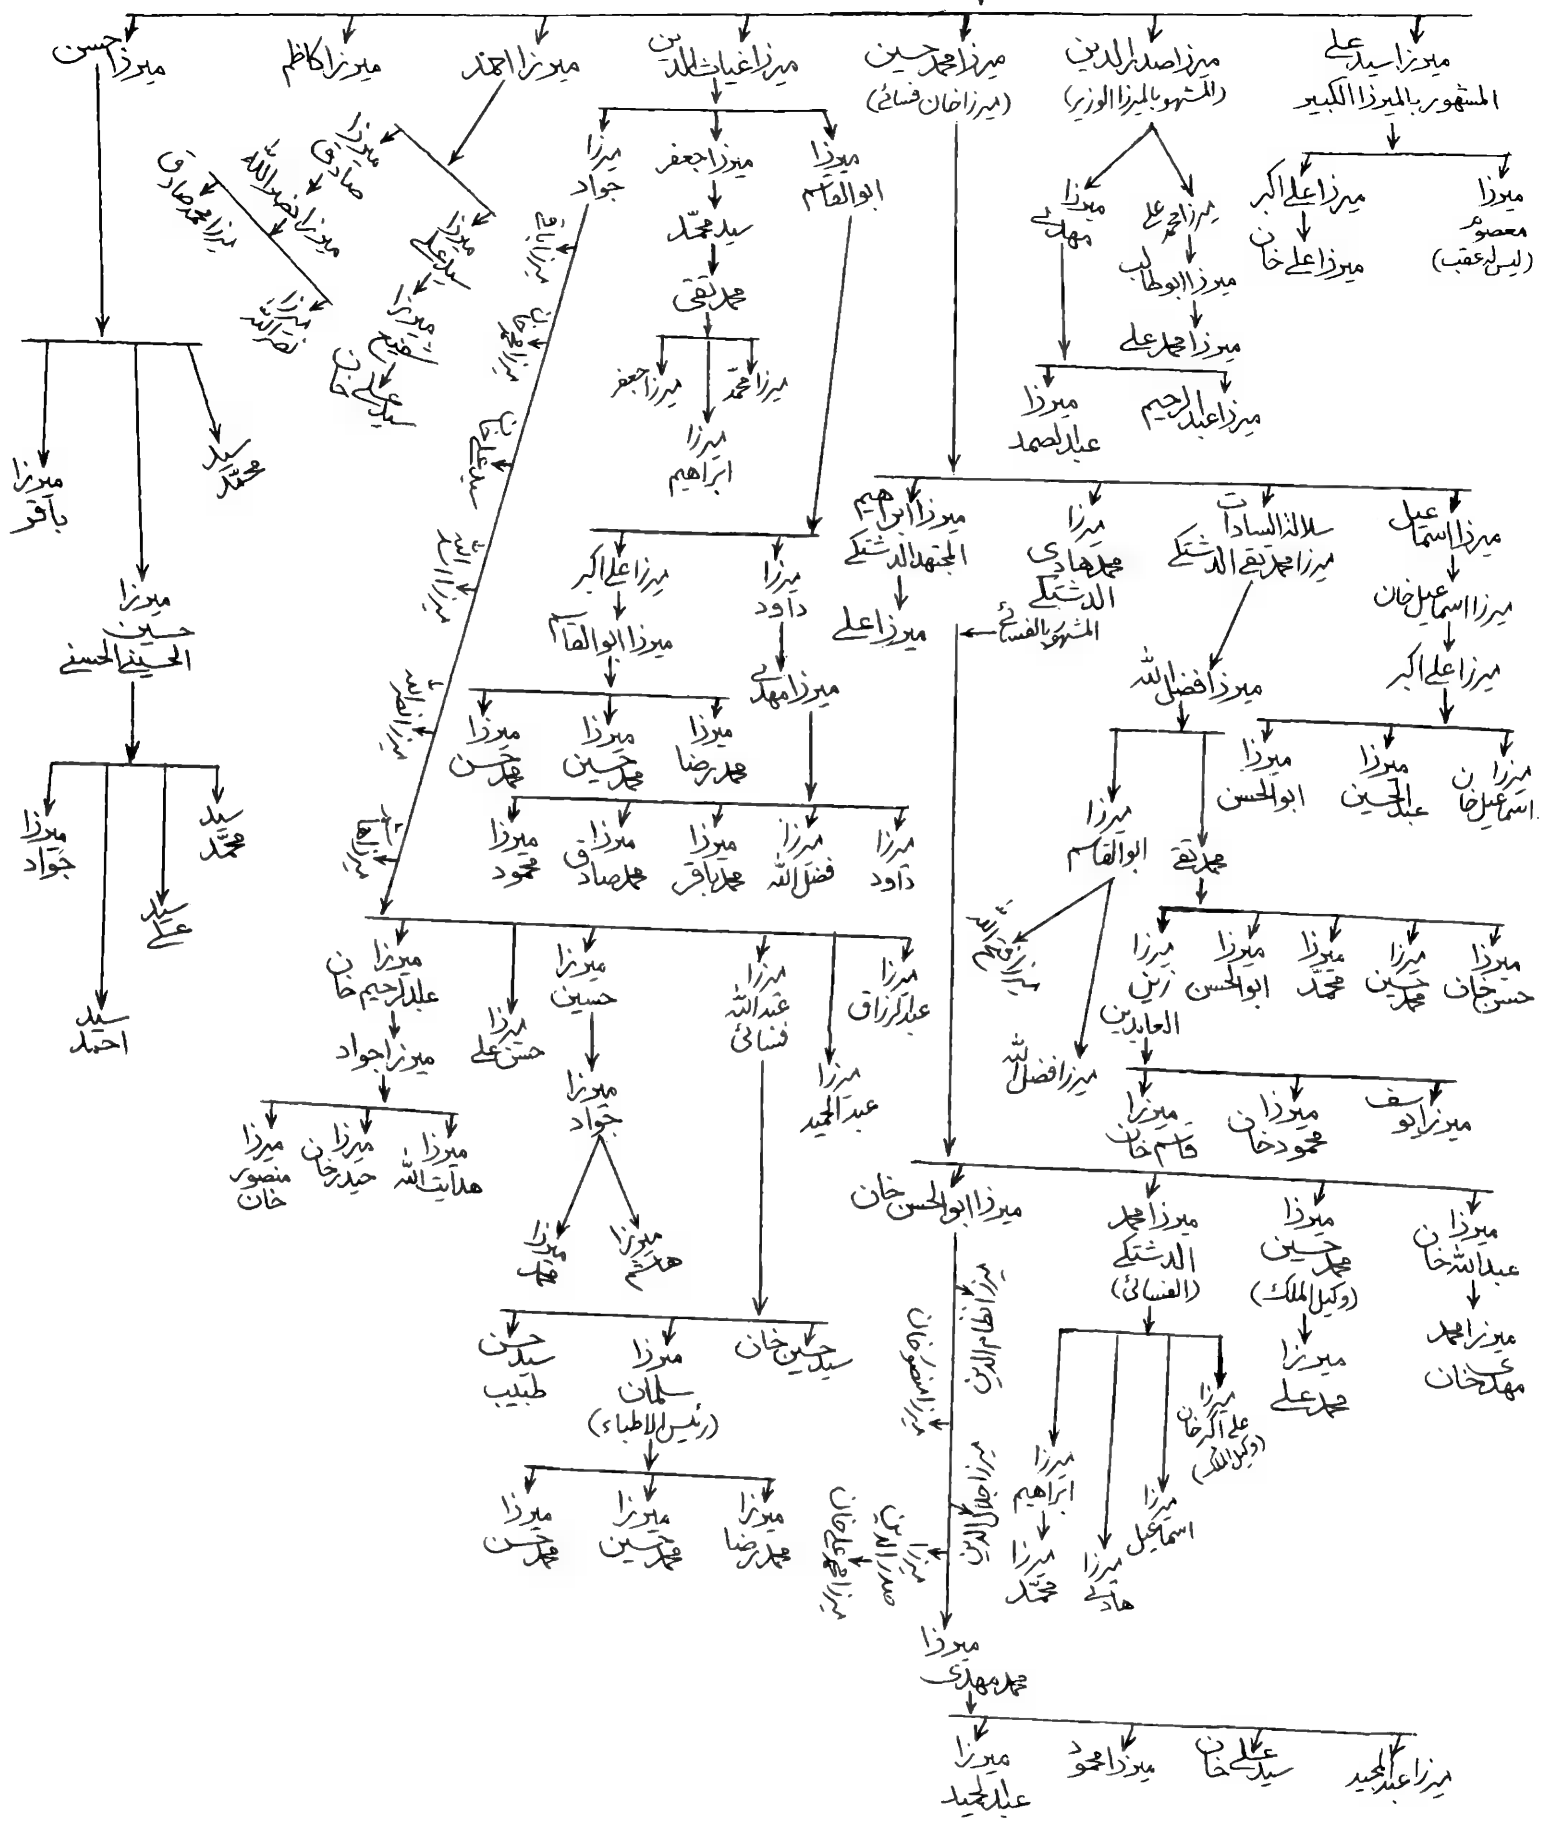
میرزا سید علی المشهور بالمیرزا الکبیر

میرزا معصوم (لیس له عقب)

میرزا علی اکبر

میرزا علی خان

میرزا صدر الدین (المشهور بالمیرزا الوزیر)

میرزا محمد علی

میرزا ابوطالب

میرزا محمد علی

میرزا عبدالرحیم

میرزا مهدی

میرزا عبدالصمد

میرزا محمد حسین (میرزا خان فسائی)

میرزا غیاث الدین

میرزا ابوالقاسم

میرزا جعفر

سید محمد

محمد تقی

میرزا محمد

میرزا جعفر

میرزا ابراهیم

میرزا جواد

میرزا احمد

میرزا صادق

میرزا نصرالله

میرزا محمد صادق

میرزا نصرالله

میرزا علی

میرزا شفیع

سید علی خان

میرزا کاظم

میرزا حسن

سید محمد

میرزا باقر

میرزا حسین الحسینی الحسنی

سید محمد

سید علی

سید احمد

میرزا جواد

میرزا اسماعیل

میرزا اسماعیل خان

میرزا علی اکبر

میرزا اسماعیل خان

میرزا عبدالحسین

میرزا ابوالحسن

سلالة السادات میرزا محمد تقی الدشتکی

میرزا افضل الله

محمد تقی

میرزا حسن خان

میرزا محمد حسین

میرزا محمد

میرزا ابوالحسن

میرزا زین العابدین

میرزا یوسف

میرزا محمود خان

میرزا قاسم خان

میرزا ابوالقاسم

میرزا افضل الله

میرزا محمد هادی الدشتکی المشهور بالفسائی

میرزا ابراهیم المجتهد الدشتکی

میرزا علی

میرزا داود

میرزا مهدی

میرزا داود

میرزا فضل الله

میرزا محمد باقر

میرزا محمد صادق

میرزا محمود

میرزا علی اکبر

میرزا ابوالقاسم

میرزا محمد رضا

میرزا محمد حسین

میرزا محمد حسن

میرزا عبدالرزاق

میرزا عبدالحمید

میرزا عبدالله فسائی

میرزا حسین

میرزا جواد

میرزا هاشم

میرزا مهدی

سید حسین خان

میرزا سلمان (رئیس الاطباء)

سید حسن طبیب

میرزا محمد رضا

میرزا محمد حسین

میرزا محمد حسن

میرزا حسن علی

میرزا عبدالرحیم خان

میرزا جواد

میرزا هدایت الله

میرزا حیدر خان

میرزا منصور خان

میرزا عبدالله خان

میرزا محمد مهدی خان

میرزا محمد حسین (وکیل الملک)

میرزا محمد علی

میرزا محمد الدشتکی (الفسائی)

میرزا علی اکبر خان (وکیل الملک)

میرزا اسماعیل

میرزا هادی

میرزا ابراهیم

میرزا محمد

میرزا ابوالحسن خان

میرزا نظام الدین

میرزا منصور خان

میرزا جلال الدین

میرزا صدر الدین

میرزا علی خان

میرزا محمد مهدی

میرزا عبدالمجید

سید علی خان

میرزا محمود

میرزا عبدالحمید